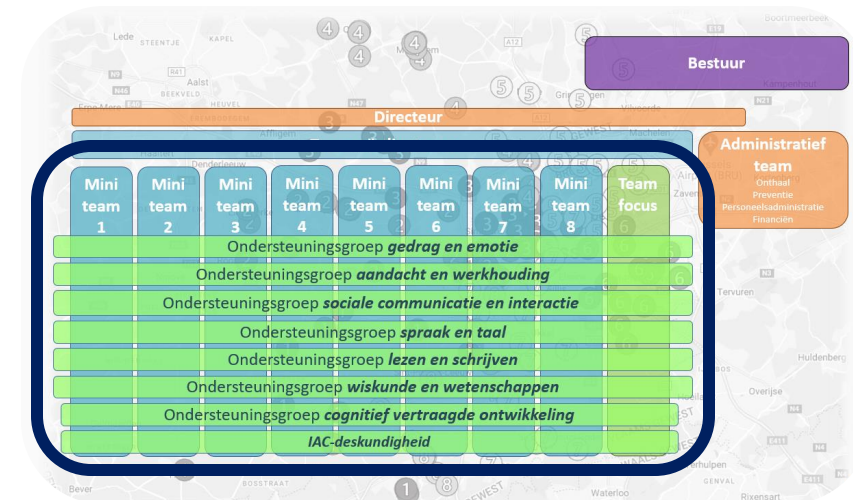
Bestuur

Directeur

Administratief team
Onthaal
Preventie
Personeelsadministratie
Financiën

Mini team 1

Mini team 2

Mini team 3

Mini team 4

Mini team 5

Mini team 6

Mini team 7

Mini team 8

Team focus

Ondersteuningsgroep *gedrag en emotie*

Ondersteuningsgroep *aandacht en werkhouding*

Ondersteuningsgroep *sociale communicatie en interactie*

Ondersteuningsgroep *spraak en taal*

Ondersteuningsgroep *lezen en schrijven*

Ondersteuningsgroep *wiskunde en wetenschappen*

Ondersteuningsgroep *cognitief vertraagde ontwikkeling*

*IAC-deskundigheid*